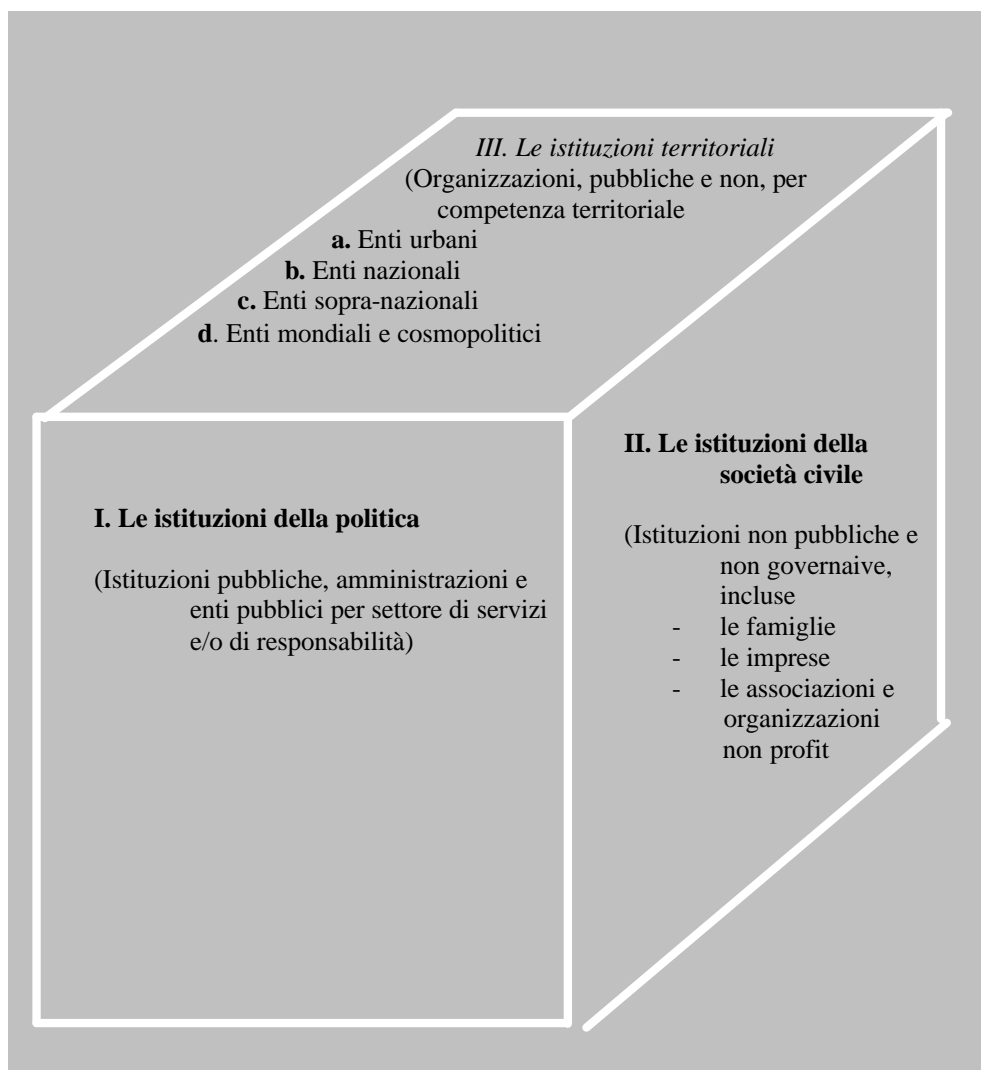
III. Le istituzioni territoriali
(Organizzazioni, pubbliche e non, per competenza territoriale
a. Enti urbani
b. Enti nazionali
c. Enti sopra-nazionali
d. Enti mondiali e cosmopolitici

I. Le istituzioni della politica

(Istituzioni pubbliche, amministrazioni e enti pubblici per settore di servizi e/o di responsabilità)

II. Le istituzioni della società civile

(Istituzioni non pubbliche e non governaive, incluse
- le famiglie
- le imprese
- le associazioni e organizzazioni non profit